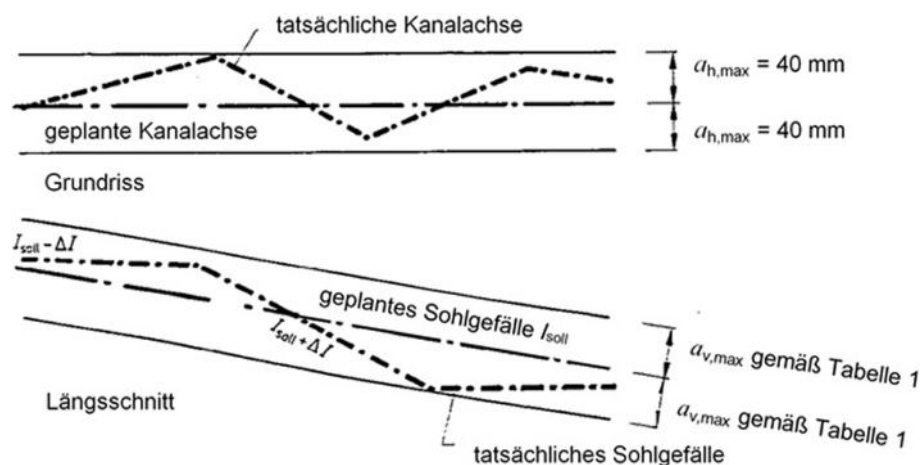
tatsächliche Kanalachse

$a_{h,max}$ = 40 mm

geplante Kanalachse

$a_{h,max}$ = 40 mm

Grundriss

$I_{soll} - \Delta I$

geplantes Sohlgefälle $I_{soll}$

$I_{soll} + \Delta I$

$a_{v,max}$ gemäß Tabelle 1

Längsschnitt

$a_{v,max}$ gemäß Tabelle 1

tatsächliches Sohlgefälle